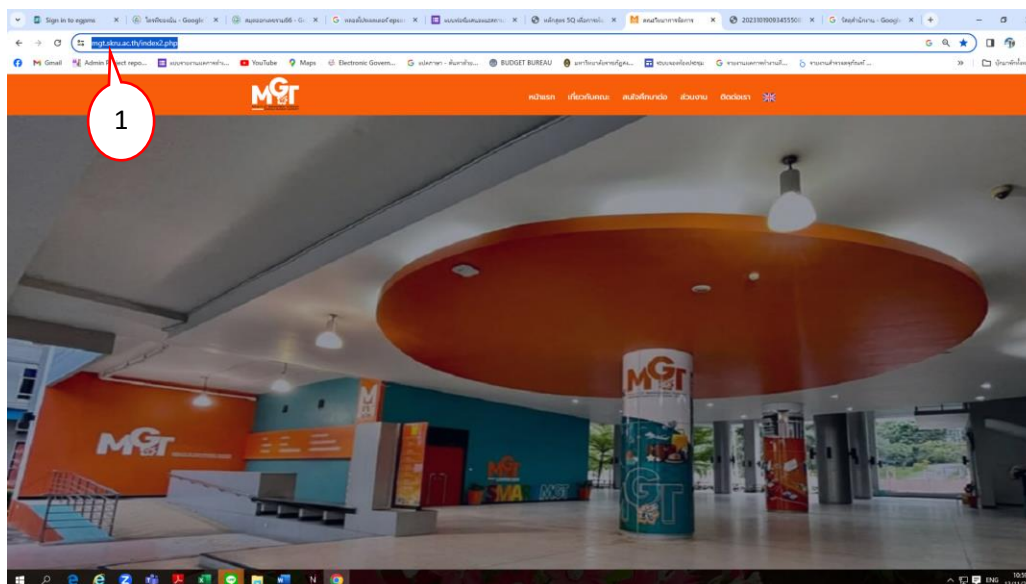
Sign in to eggme | โครงการ... - Google | สมุดบันทึกงาน66 - G... | G หลอดไฟ... | แบบฟอร์ม... | หลักสูตร 5Q ... | คณะวิทยาการจัดการ | 20231019093455 | G โครงสร้างงาน - Google

mgt.skru.ac.th/index2.php

Gmail | Admin Project repo... | YouTube | Maps | Electronic Govern... | BUDGET BUREAU

1

MGT

หน้าแรก เกี่ยวกับคณะ สนใจศึกษาต่อ ส่วนงาน ติดต่อเรา

MGT

MGT

MGT

MGT

ENG